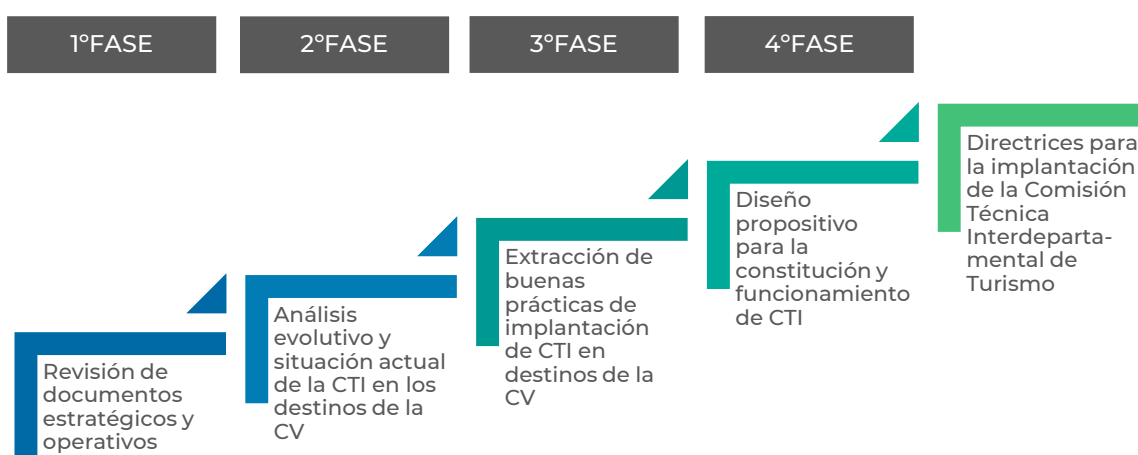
1°FASE

2°FASE

3°FASE

4°FASE

Revisión de documentos estratégicos y operativos

Análisis evolutivo y situación actual de la CTI en los destinos de la CV

Extracción de buenas prácticas de implantación de CTI en destinos de la CV

Diseño propositivo para la constitución y funcionamiento de CTI

Directrices para la implantación de la Comisión Técnica Interdepartamental de Turismo